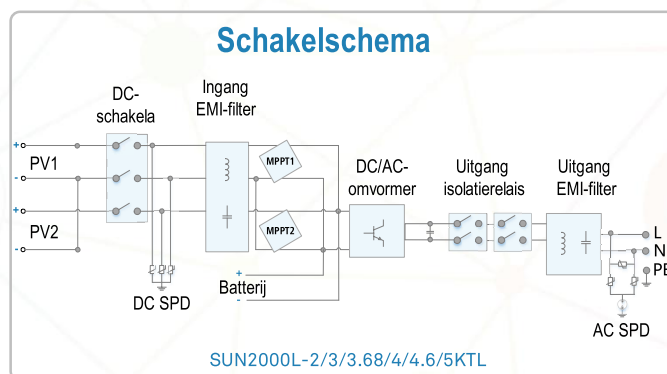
Schakelschema

DC-schakela

Ingang EMI-filter

+ PV1 -

+ PV2 -

MPPT1

MPPT2

DC/AC-omvormer

Uitgang isolatierelais

Uitgang EMI-filter

L
N
PE

+ Batterij -

DC SPD

AC SPD

SUN2000L-2/3/3.68/4/4.6/5KTL